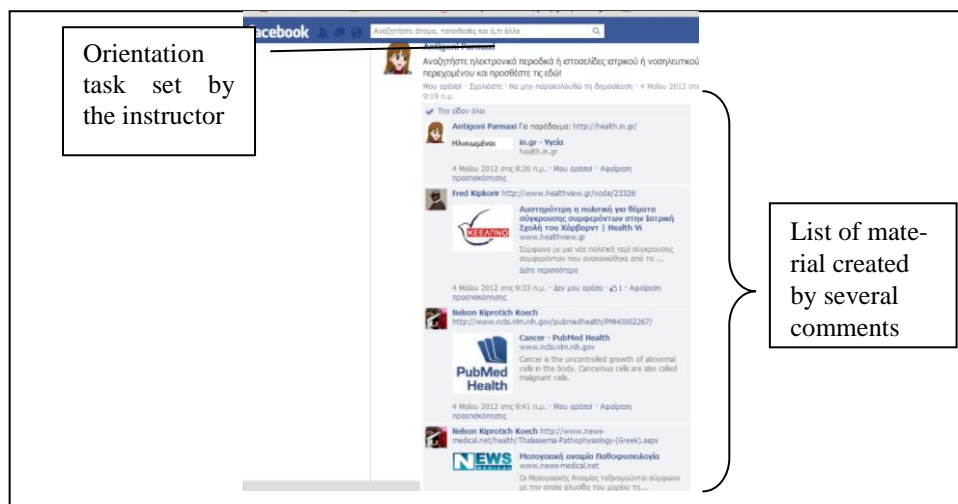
facebook

Αναζητήστε άτομα, τοποθεσίες και ό,τι άλλο

Orientation task set by the instructor

Antigoni Parmaxi

Αναζητήστε ηλεκτρονικά περιοδικά ή ιστοσελίδες ιατρικού ή νοσηλευτικού περιεχομένου και προσθέστε τις εδώ!

Μου αρέσει · Σχολιάστε · Να μην παρακολουθώ τη δημοσίευση · 4 Μαΐου 2012 στις 9:19 π.μ.

Την είδαν όλοι

Antigoni Parmaxi Για παράδειγμα: http://health.in.gr/

Ηλικιωμένοι

in.gr - Υγεία
health.in.gr

4 Μαΐου 2012 στις 9:26 π.μ. · Μου αρέσει · Αφαίρεση προεπισκόπησης

Fred Kipkorir http://www.healthview.gr/node/23326

ΚΕΕΛΠΝΟ

Αυστηρότερη η πολιτική για θέματα σύγκρουσης συμφερόντων στην Ιατρική Σχολή του Χάρβαρντ | Health Vi
www.healthview.gr

Σύμφωνα με νέα πολιτική περί σύγκρουσης συμφερόντων που ανακοινώθηκε από το ...
Δείτε περισσότερα

4 Μαΐου 2012 στις 9:33 π.μ. · Δεν μου αρέσει · 1 · Αφαίρεση προεπισκόπησης

List of material created by several comments

Nelson Kiprotich Koech
http://www.ncbi.nlm.nih.gov/pubmedhealth/PMH0002267/

PubMed Health

Cancer - PubMed Health
www.ncbi.nlm.nih.gov

Cancer is the uncontrolled growth of abnormal cells in the body. Cancerous cells are also called malignant cells.

4 Μαΐου 2012 στις 9:41 π.μ. · Μου αρέσει · Αφαίρεση προεπισκόπησης

Nelson Kiprotich Koech http://www.news-medical.net/health/Thalassemia-Pathophysiology-(Greek).aspx

NEWS MEDICAL

Μεσογειακή αναιμία Παθοφυσιολογία
www.news-medical.net

Οι Μεσογειακής Αναιμίας ταξινομούνται σύμφωνα με την οποία αλυσίδα του μορίου τη...